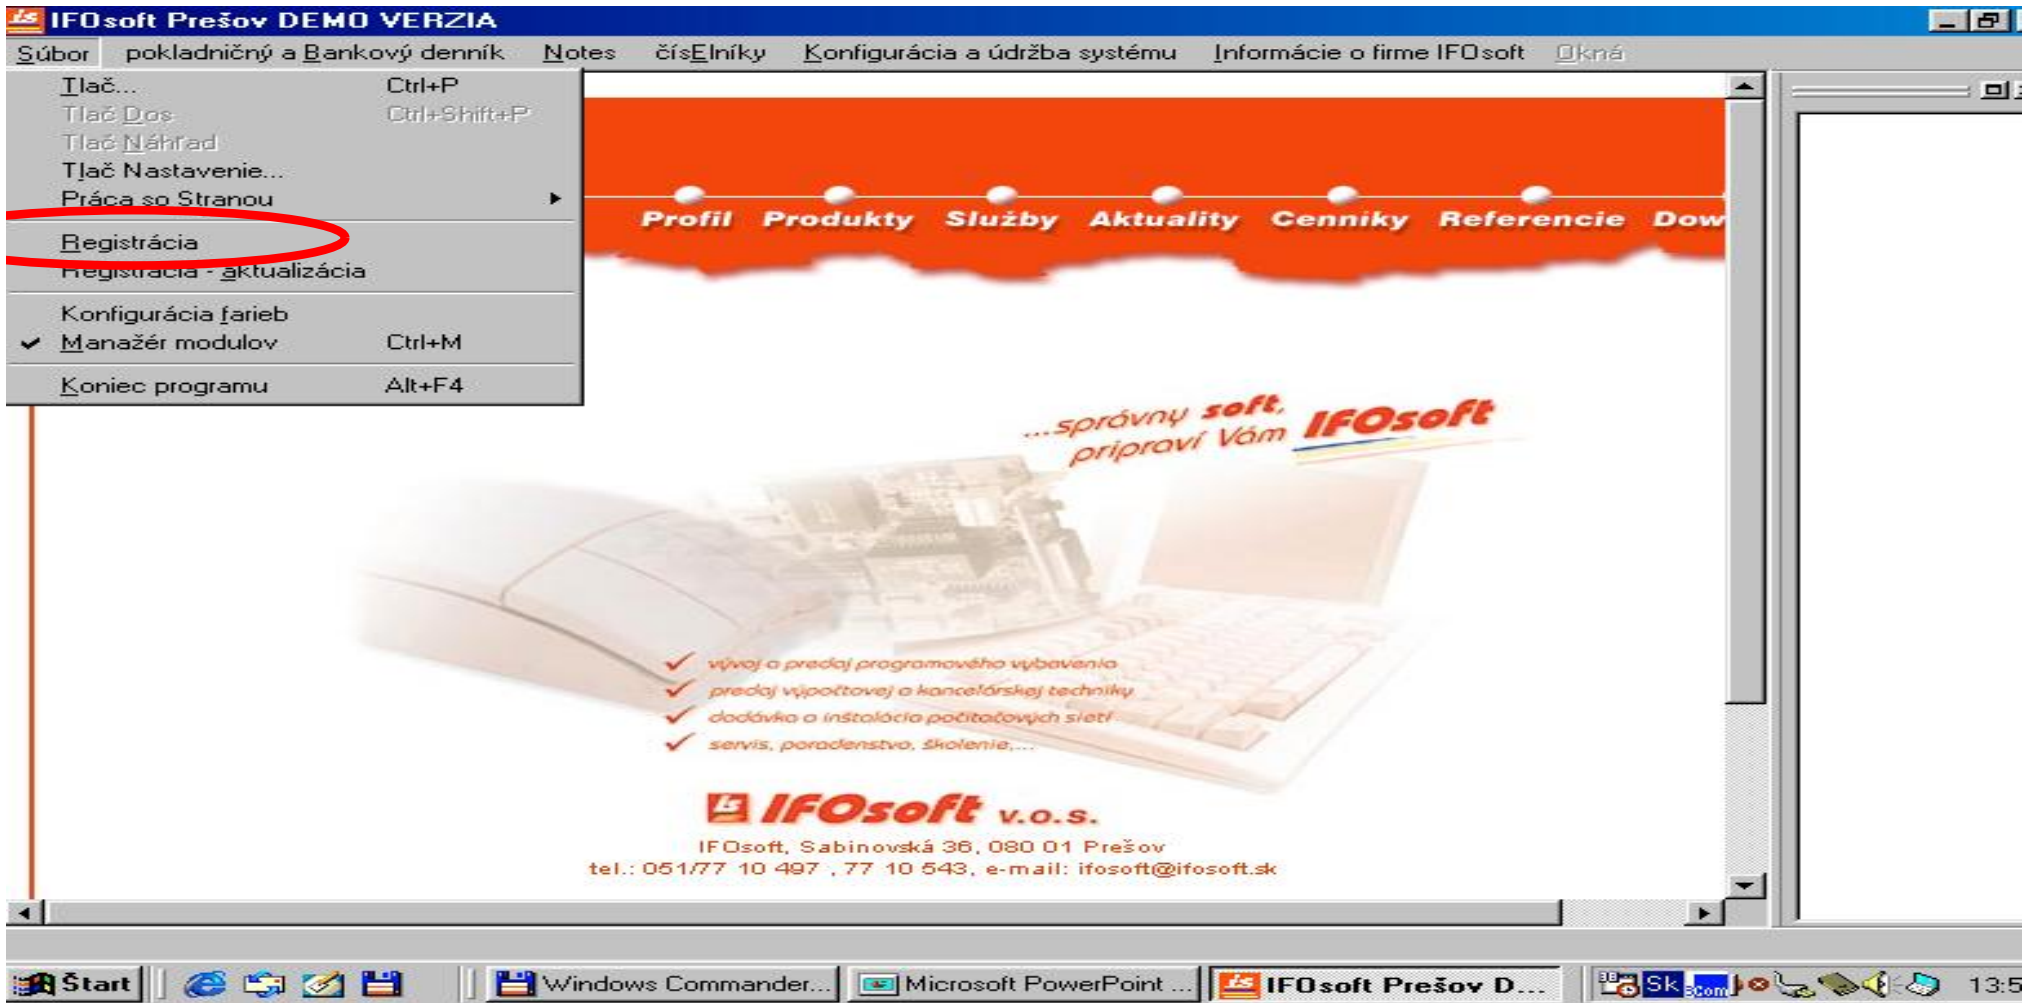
IFOsoft Prešov DEMO VERZIA

Súbor pokladničný a Bankový denník Notes čísElníky Konfigurácia a údržba systému Informácie o firme IFOsoft Okná

Tlač... Ctrl+P
Tlač Dos Ctrl+Shift+P
Tlač Náhľad
Tlač Nastavenie...
Práca so Stranou
Registrácia
Registrácia - aktualizácia
Konfigurácia farieb
Manažér modulov Ctrl+M
Koniec programu Alt+F4

Profil Produkty Služby Aktuality Cenníky Referencie Dow

...správny soft, pripraví Vám IFOsoft

vývoj a predaj programového vybavenia
predaj výpočtovej a kancelárskej techniky
dodávka a inštalácia počítačových sietí
servis, poradenstvo, školenie,...

IFOsoft v.o.s.
IFOsoft, Sabinovská 36, 080 01 Prešov
tel.: 051/77 10 497 , 77 10 543, e-mail: ifosoft@ifosoft.sk

Start Windows Commander... Microsoft PowerPoint ... IFOsoft Prešov D... Sk 13:5